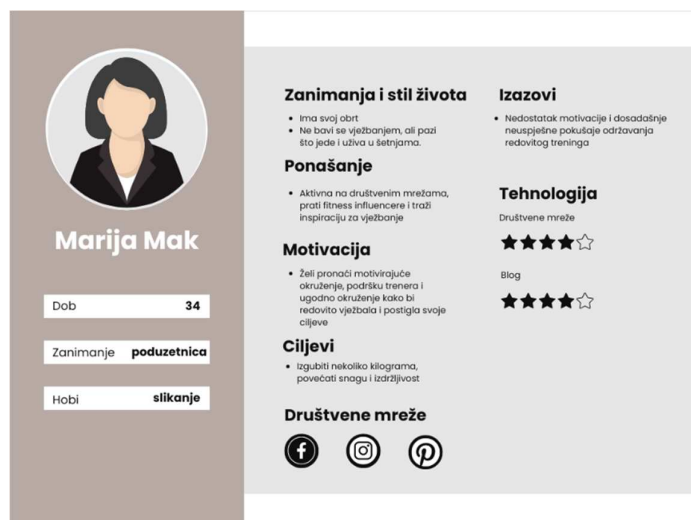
Marija Mak

| Dob | 34 |
|---|---|
| Zanimanje | poduzetnica |
| Hobi | slikanje |

Zanimanja i stil života
• Ima svoj obrt
• Ne bavi se vježbanjem, ali pazi što jede i uživa u šetnjama.

Ponašanje
• Aktivna na društvenim mrežama, prati fitness influencere i traži inspiraciju za vježbanje

Motivacija
• Želi pronaći motivirajuće okruženje, podršku trenera i ugodno okruženje kako bi redovito vježbala i postigla svoje ciljeve

Ciljevi
• Izgubiti nekoliko kilograma, povećati snagu i izdržljivost

Društvene mreže

Izazovi
• Nedostatak motivacije i dosadašnje neuspješne pokušaje održavanja redovitog treninga

Tehnologija
Društvene mreže
★★★★☆
Blog
★★★★☆